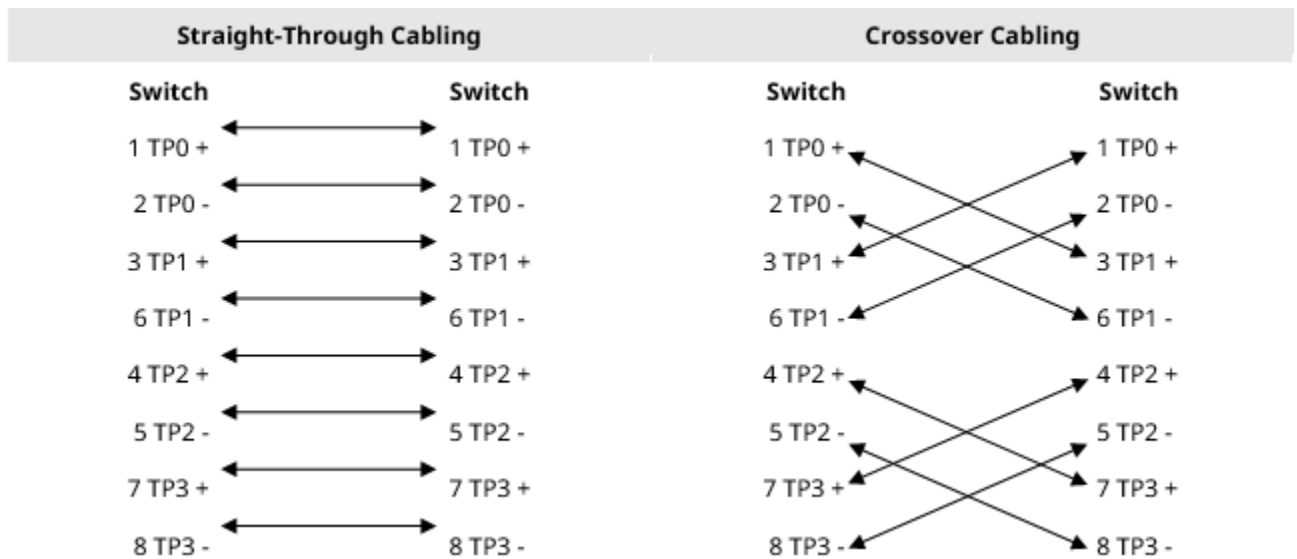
| Straight-Through Cabling | | Crossover Cabling | |
|---|---|---|---|
| Switch | Switch | Switch | Switch |
| 1 TP0 + | 1 TP0 + | 1 TP0 + | 1 TP0 + |
| 2 TP0 - | 2 TP0 - | 2 TP0 - | 2 TP0 - |
| 3 TP1 + | 3 TP1 + | 3 TP1 + | 3 TP1 + |
| 6 TP1 - | 6 TP1 - | 6 TP1 - | 6 TP1 - |
| 4 TP2 + | 4 TP2 + | 4 TP2 + | 4 TP2 + |
| 5 TP2 - | 5 TP2 - | 5 TP2 - | 5 TP2 - |
| 7 TP3 + | 7 TP3 + | 7 TP3 + | 7 TP3 + |
| 8 TP3 - | 8 TP3 - | 8 TP3 - | 8 TP3 - |